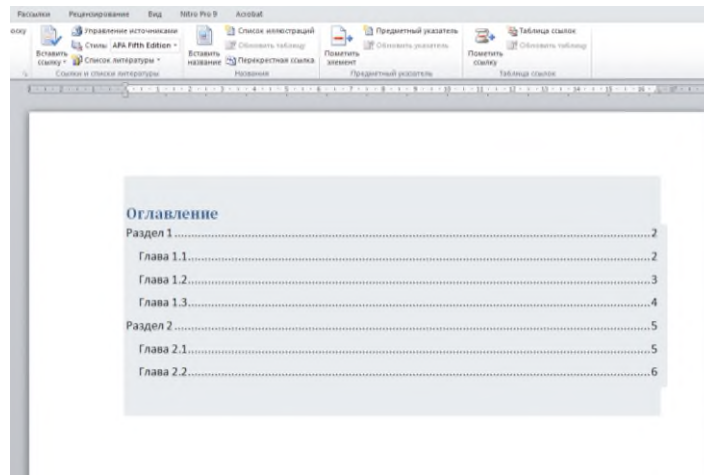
Рассылки Рецензирование Вид Nitro Pro 9 Acrobat

оску

Вставить ссылку Управление источниками Стиль: APA Fifth Edition Список литературы

Ссылки и списки литературы

Вставить название Список иллюстраций Обновить таблицу Перекрестная ссылка

Названия

Пометить элемент Предметный указатель Обновить указатель

Предметный указатель

Пометить ссылку Таблица ссылок Обновить таблицу

Таблица ссылок

Оглавление

Раздел 1........................................................................................2

Глава 1.1........................................................................................2

Глава 1.2........................................................................................3

Глава 1.3........................................................................................4

Раздел 2........................................................................................5

Глава 2.1........................................................................................5

Глава 2.2........................................................................................6